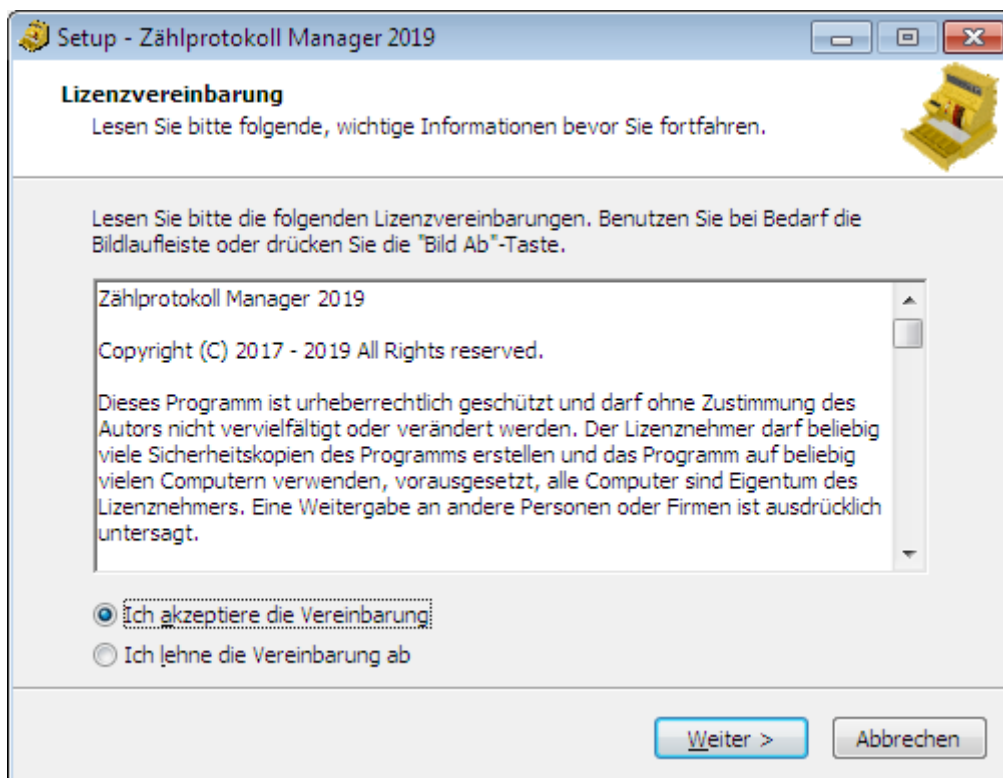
Setup - Zählprotokoll Manager 2019

Lizenzvereinbarung
Lesen Sie bitte folgende, wichtige Informationen bevor Sie fortfahren.

Lesen Sie bitte die folgenden Lizenzvereinbarungen. Benutzen Sie bei Bedarf die Bildlaufleiste oder drücken Sie die "Bild Ab"-Taste.

Zählprotokoll Manager 2019

Copyright (C) 2017 - 2019 All Rights reserved.

Dieses Programm ist urheberrechtlich geschützt und darf ohne Zustimmung des Autors nicht vervielfältigt oder verändert werden. Der Lizenznehmer darf beliebig viele Sicherheitskopien des Programms erstellen und das Programm auf beliebig vielen Computern verwenden, vorausgesetzt, alle Computer sind Eigentum des Lizenznehmers. Eine Weitergabe an andere Personen oder Firmen ist ausdrücklich untersagt.

Ich akzeptiere die Vereinbarung
Ich lehne die Vereinbarung ab

Weiter >
Abbrechen